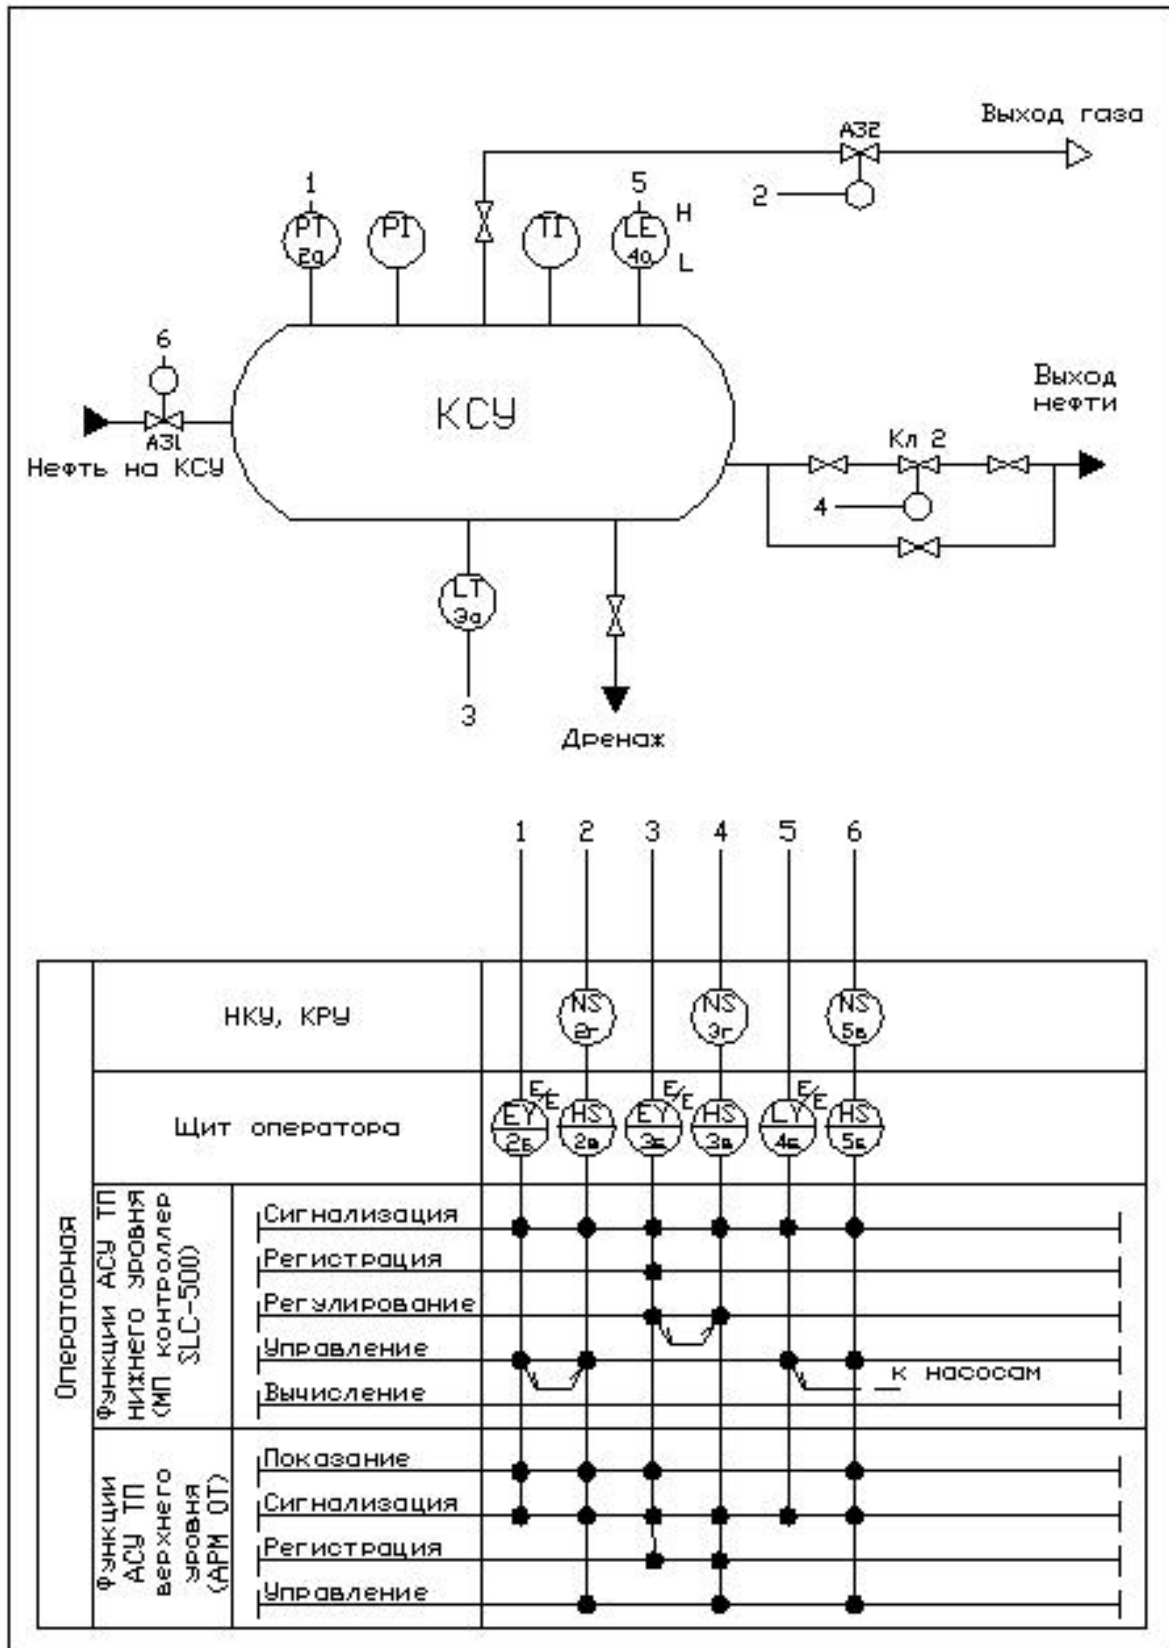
Выход газа

АЗ2

2

1

PT
2а

PI

TI

5

LE
4а

H

L

6

КСУ

Выход нефти

АЗ1

Нефть на КСУ

Кл 2

4

LT
3а

3

Дренаж

1 2 3 4 5 6

НКУ, КРУ

NS
2г

NS
3г

NS
5в

Щит оператора

EY
2б

E/E

HS
2в

EY
3б

E/E

HS
3в

LY
4б

E/E

HS
5б

Операторная

Функции АСУ ТП нижнего уровня (МП контроллер SLC-500)

Сигнализация

Регистрация

Регулирование

Управление

Вычисление

к насосам

Функции АСУ ТП верхнего уровня (АРМ ОТ)

Показание

Сигнализация

Регистрация

Управление